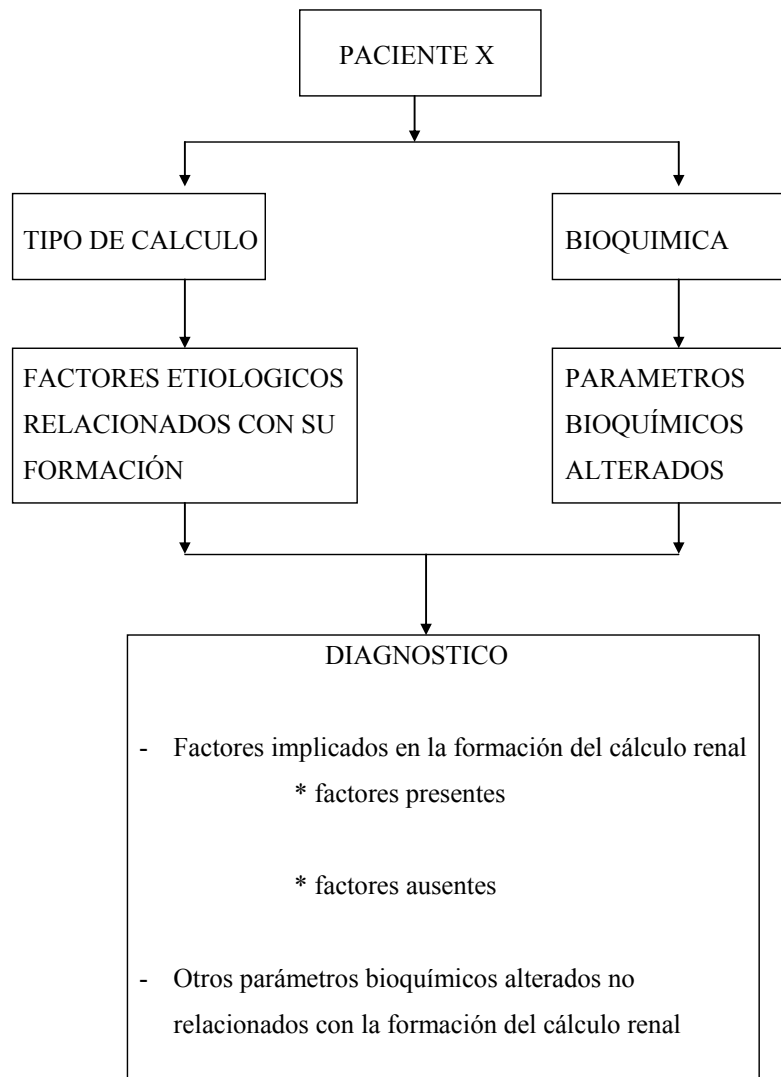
PACIENTE X

TIPO DE CALCULO

BIOQUIMICA

FACTORES ETIOLOGICOS RELACIONADOS CON SU FORMACIÓN

PARAMETROS BIOQUÍMICOS ALTERADOS

DIAGNOSTICO

- Factores implicados en la formación del cálculo renal
 * factores presentes

 * factores ausentes

- Otros parámetros bioquímicos alterados no relacionados con la formación del cálculo renal